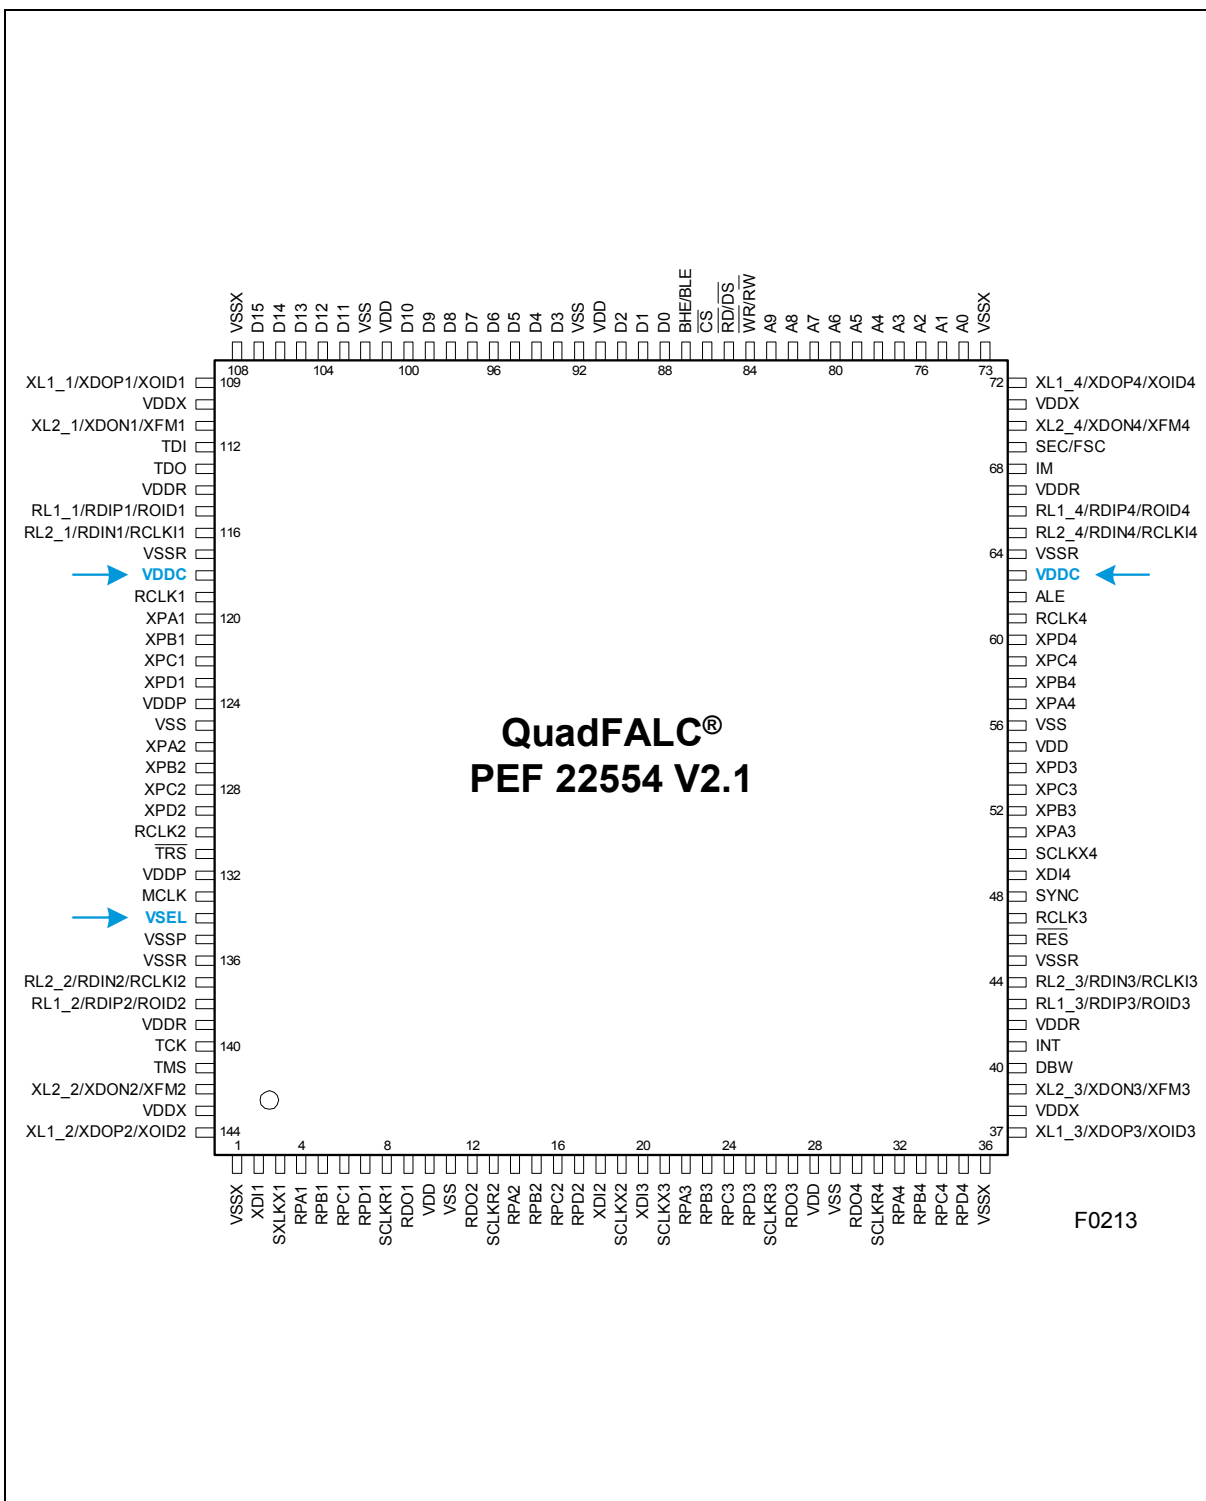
VSSX D15 D14 D13 D12 D11 VSS VDD D10 D9 D8 D7 D6 D5 D4 D3 VSS VDD D2 D1 D0 BHE/BLE $\overline{CS}$ $\overline{RD}/\overline{DS}$ $\overline{WR}/RW$ A9 A8 A7 A6 A5 A4 A3 A2 A1 A0 VSSX

108 104 100 96 92 88 84 80 76 73

XL1_1/XDOP1/XOID1 109
VDDX
XL2_1/XDON1/XFM1
TDI 112
TDO
VDDR
RL1_1/RDIP1/ROID1
RL2_1/RDIN1/RCLKI1 116
VSSR
VDDC
RCLK1
XPA1 120
XPB1
XPC1
XPD1
VDDP 124
VSS
XPA2
XPB2
XPC2 128
XPD2
RCLK2
$\overline{TRS}$
VDDP 132
MCLK
VSEL
VSSP
VSSR 136
RL2_2/RDIN2/RCLKI2
RL1_2/RDIP2/ROID2
VDDR
TCK 140
TMS
XL2_2/XDON2/XFM2
VDDX
XL1_2/XDOP2/XOID2 144

72 XL1_4/XDOP4/XOID4
VDDX
XL2_4/XDON4/XFM4
SEC/FSC
68 IM
VDDR
RL1_4/RDIP4/ROID4
RL2_4/RDIN4/RCLKI4
64 VSSR
VDDC
ALE
RCLK4
60 XPD4
XPC4
XPB4
XPA4
56 VSS
VDD
XPD3
XPC3
52 XPB3
XPA3
SCLKX4
XDI4
48 SYNC
RCLK3
$\overline{RES}$
VSSR
44 RL2_3/RDIN3/RCLKI3
RL1_3/RDIP3/ROID3
VDDR
INT
40 DBW
XL2_3/XDON3/XFM3
VDDX
37 XL1_3/XDOP3/XOID3

QuadFALC®
PEF 22554 V2.1

1 4 8 12 16 20 24 28 32 36

VSSX XDI1 SXLKX1 RPA1 RPB1 RPC1 RPD1 SCLKR1 RDO1 VDD VSS RDO2 SCLKR2 RPA2 RPB2 RPC2 RPD2 XDI2 SCLKX2 XDI3 SCLKX3 RPA3 RPB3 RPC3 RPD3 SCLKR3 RDO3 VDD VSS RDO4 SCLKR4 RPA4 RPB4 RPC4 RPD4 VSSX

F0213